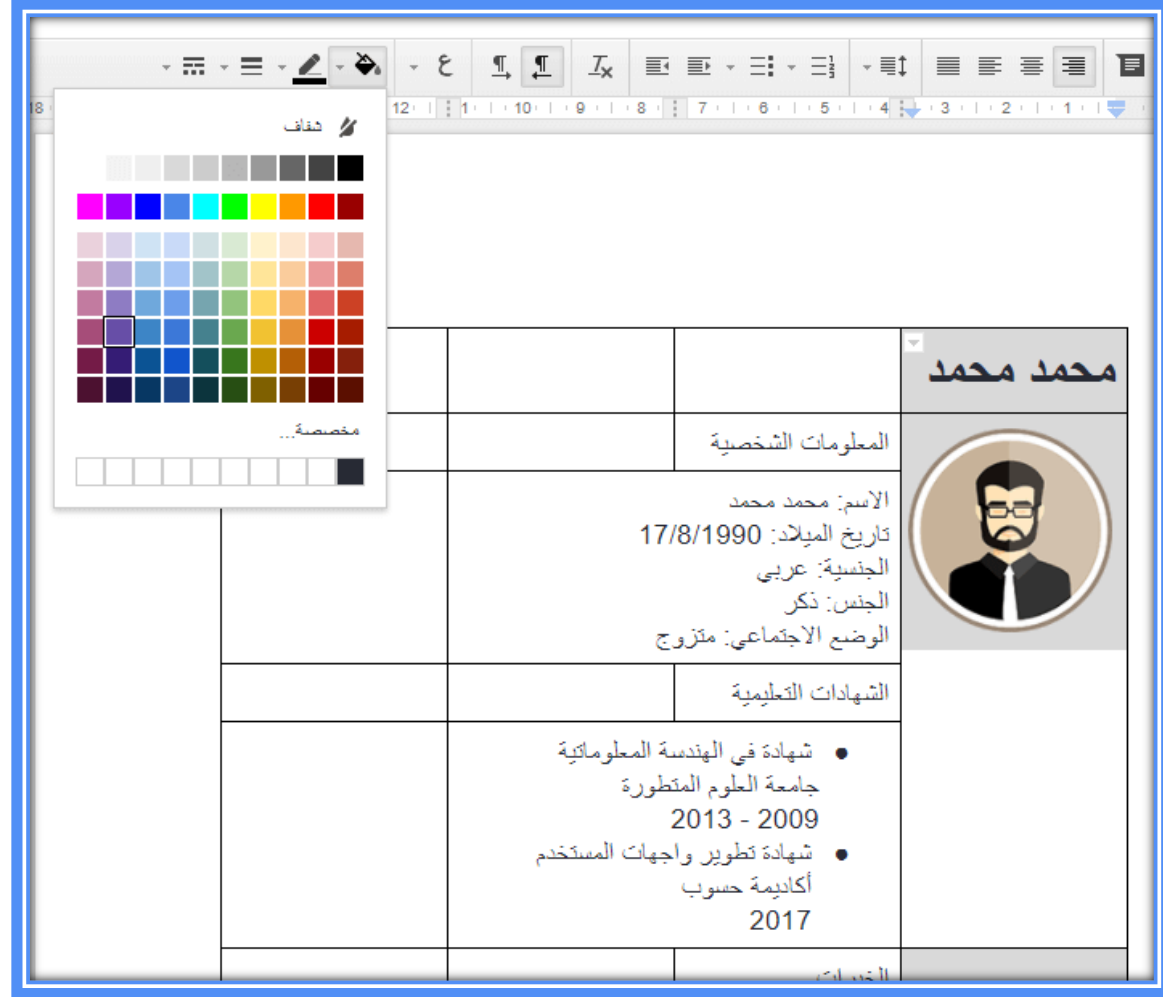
شفاف

مخصصة...

محمد محمد

المعلومات الشخصية

الاسم: محمد محمد
تاريخ الميلاد: 17/8/1990
الجنسية: عربي
الجنس: ذكر
الوضع الاجتماعي: متزوج

الشهادات التعليمية

- شهادة في الهندسة المعلوماتية
جامعة العلوم المتطورة
2009 - 2013
- شهادة تطوير واجهات المستخدم
أكاديمة حسوب
2017

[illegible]